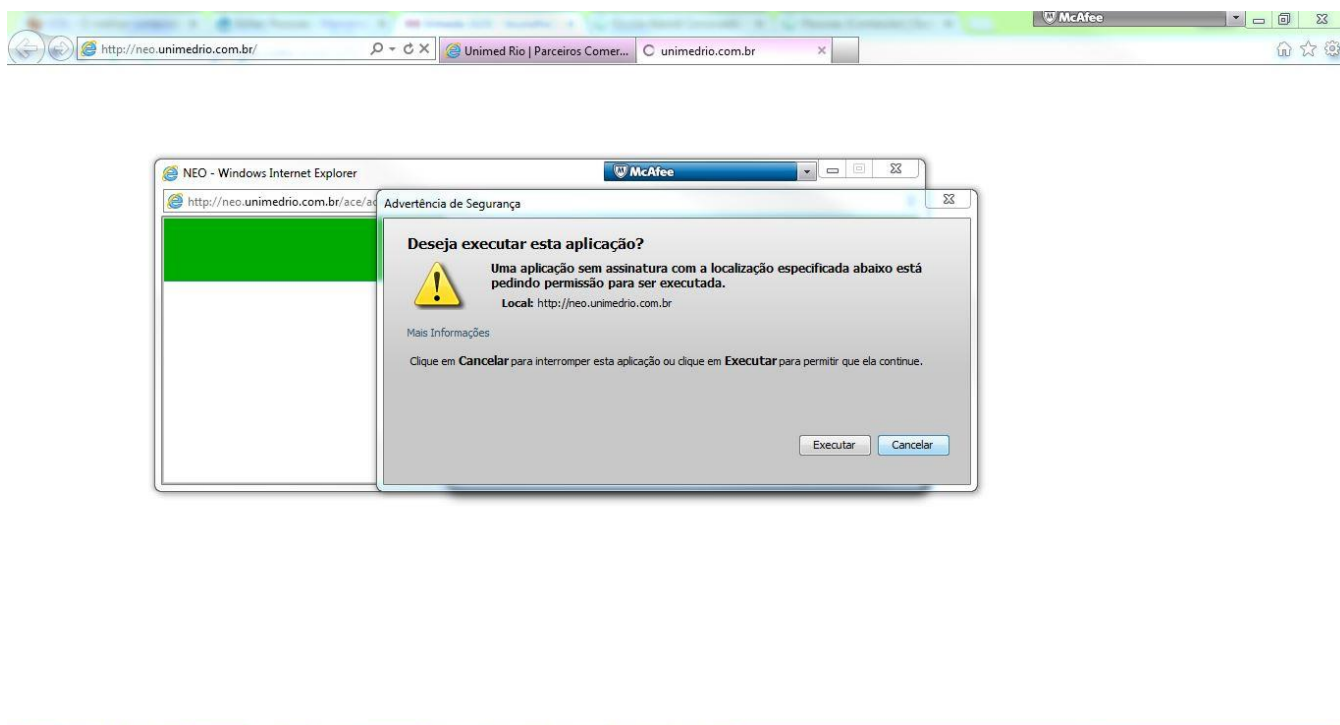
McAfee

http://neo.unimedrio.com.br/

Unimed Rio | Parceiros Comer...

unimedrio.com.br

NEO - Windows Internet Explorer

McAfee

http://neo.unimedrio.com.br/ace/ac

Advertência de Segurança

Deseja executar esta aplicação?

Uma aplicação sem assinatura com a localização especificada abaixo está pedindo permissão para ser executada.

Local: http://neo.unimedrio.com.br

Mais Informações

Clique em Cancelar para interromper esta aplicação ou clique em Executar para permitir que ela continue.

Executar

Cancelar